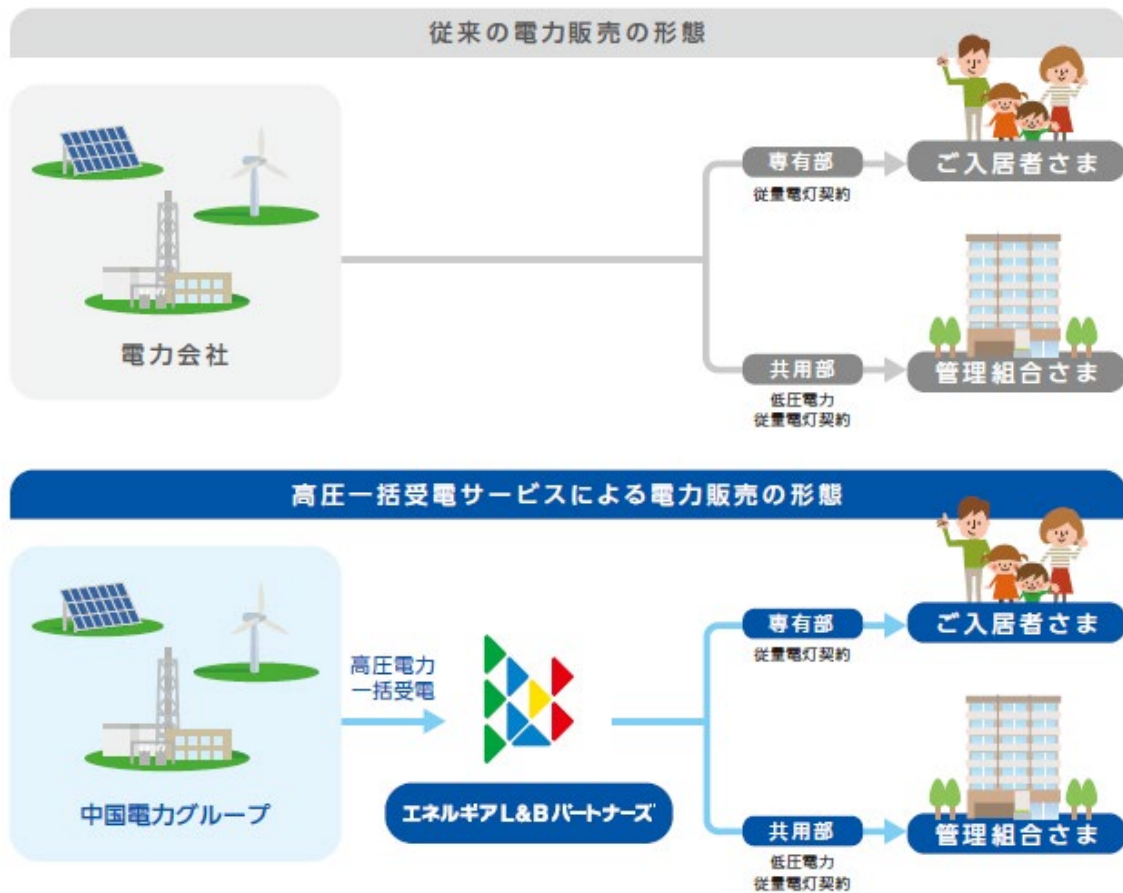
従来の電力販売の形態

電力会社

専有部
従量電灯契約
ご入居者さま

共用部
低圧電力
従量電灯契約
管理組合さま

高圧一括受電サービスによる電力販売の形態

中国電力グループ

高圧電力
一括受電

エネルギアL&Bパートナーズ

専有部
従量電灯契約
ご入居者さま

共用部
低圧電力
従量電灯契約
管理組合さま